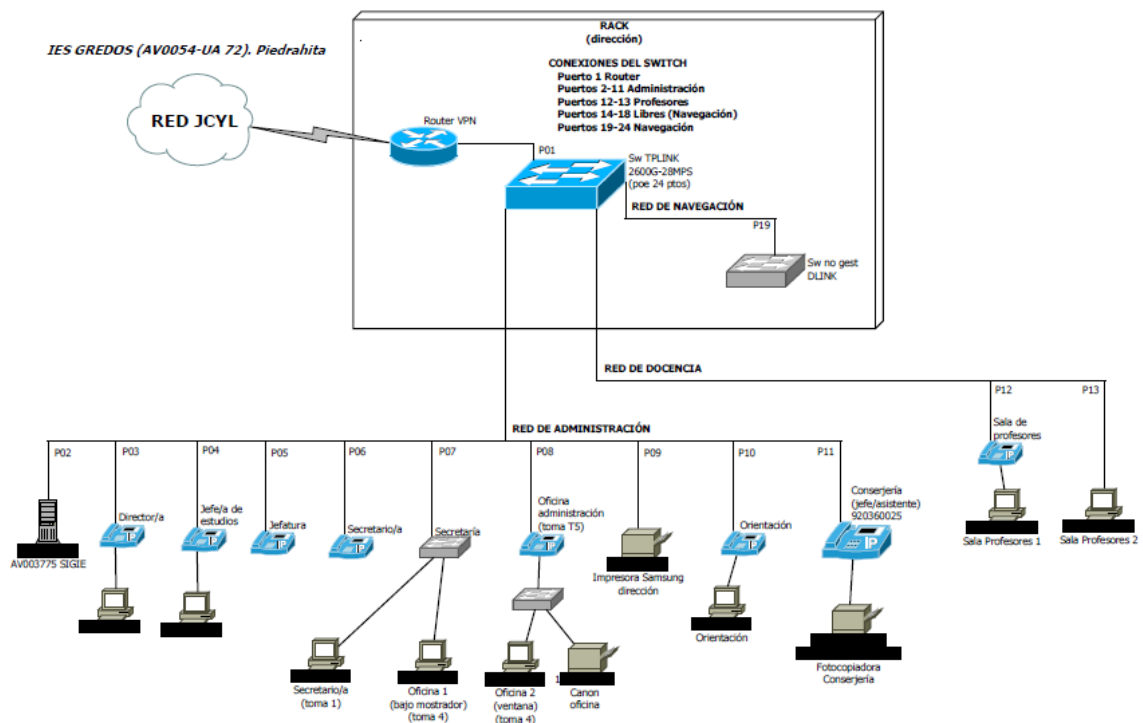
IES GREDOS (AV0054-UA 72). Piedrahita

RACK
(dirección)

CONEXIONES DEL SWITCH
Puerto 1 Router
Puertos 2-11 Administración
Puertos 12-13 Profesores
Puertos 14-18 Libres (Navegación)
Puertos 19-24 Navegación

RED JCYL

Router VPN

P01

Sw TPLINK
2600G-28MPS
(poe 24 ptos)

RED DE NAVEGACIÓN

P19

Sw no gest
DLINK

RED DE DOCENCIA

P12

P13

Sala de profesores

Sala Profesores 1

Sala Profesores 2

RED DE ADMINISTRACIÓN

P02

P03

P04

P05

P06

P07

P08

P09

P10

P11

AV003775 SIGIE

Director/a

Jefe/a de estudios

Jefatura

Secretario/a

Secretaría

Oficina administración (toma T5)

Impresora Samsung dirección

Orientación

Conserjería (jefe/asistente) 920360025

Orientación

Fotocopiadora Conserjería

Secretario/a (toma 1)

Oficina 1 (bajo mostrador) (toma 4)

Oficina 2 (ventana) (toma 4)

Canon oficina